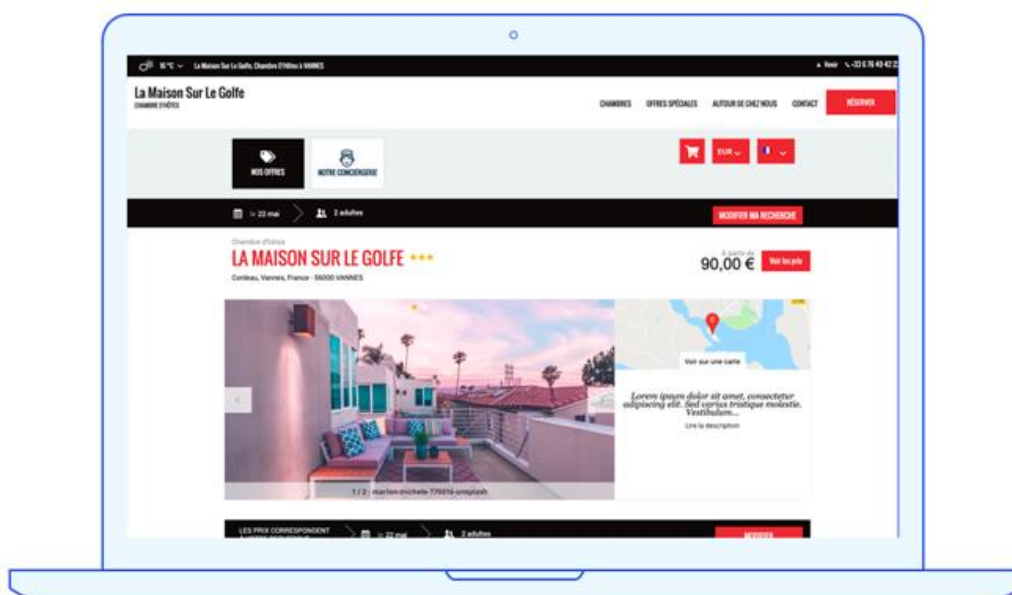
16 °C La Maison Sur Le Golfe, Chambre D'Hôtes à VANNES

Venir +33 6 76 49 42 2

La Maison Sur Le Golfe
CHAMBRE D'HÔTES

CHAMBRES OFFRES SPÉCIALES AUTOUR DE CHEZ NOUS CONTACT RÉSERVER

NOS OFFRES NOTRE CONCIERGERIE

EUR

Le 22 mai 2 adultes MODIFIER MA RECHERCHE

Chambre d'hôtes
LA MAISON SUR LE GOLFE
Conleau, Vannes, France - 56000 VANNES

À partir de
90,00 € Voir les prix

Voir sur une carte

Lorem ipsum dolor sit amet, consectetur adipiscing elit. Sed varius tristique molestie. Vestibulum...
Lire la description

1 / 2 - marlon-michele-779316-unsplash

LES PRIX CORRESPONDENT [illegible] Le 22 mai 2 adultes MODIFIER